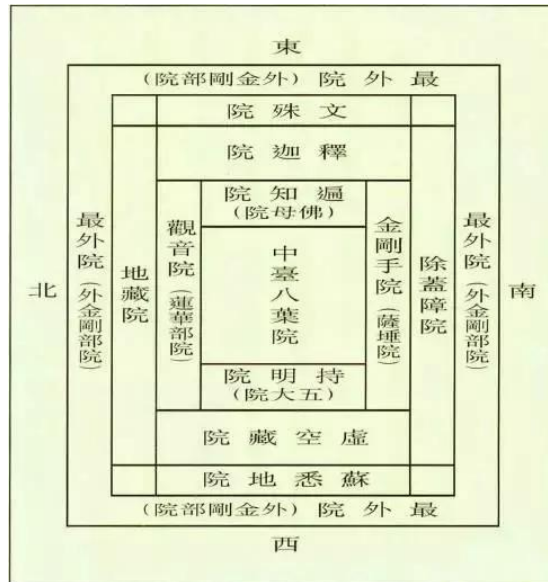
東

(院部剛金外) 院 外 最

院 殊 文

院 迦 釋

院 知 遍
(院母佛)

觀音院 (蓮華部院)

中臺八葉院

金剛手院 (薩埵院)

院 明 持
(院大五)

北

最外院 (外金剛部院)

地藏院

除蓋障院

最外院 (外金剛部院)

南

院 藏 空 虛

院 地 悉 蘇

(院部剛金外) 院 外 最

西